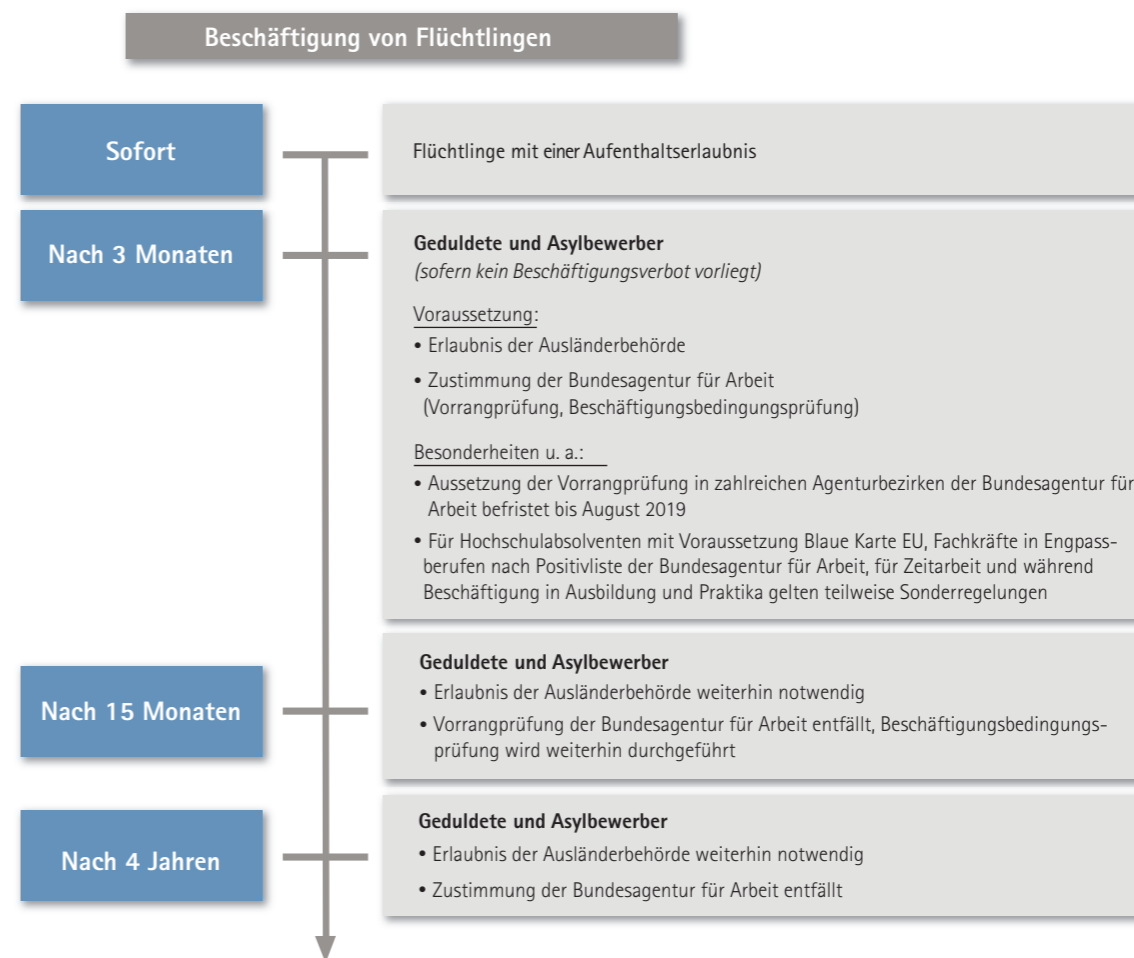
Beschäftigung von Flüchtlingen

Sofort

Flüchtlinge mit einer Aufenthaltserlaubnis

Nach 3 Monaten

Geduldete und Asylbewerber
(sofern kein Beschäftigungsverbot vorliegt)

Voraussetzung:
• Erlaubnis der Ausländerbehörde
• Zustimmung der Bundesagentur für Arbeit (Vorrangprüfung, Beschäftigungsbedingungsprüfung)

Besonderheiten u. a.:
• Aussetzung der Vorrangprüfung in zahlreichen Agenturbezirken der Bundesagentur für Arbeit befristet bis August 2019
• Für Hochschulabsolventen mit Voraussetzung Blaue Karte EU, Fachkräfte in Engpassberufen nach Positivliste der Bundesagentur für Arbeit, für Zeitarbeit und während Beschäftigung in Ausbildung und Praktika gelten teilweise Sonderregelungen

Nach 15 Monaten

Geduldete und Asylbewerber
• Erlaubnis der Ausländerbehörde weiterhin notwendig
• Vorrangprüfung der Bundesagentur für Arbeit entfällt, Beschäftigungsbedingungsprüfung wird weiterhin durchgeführt

Nach 4 Jahren

Geduldete und Asylbewerber
• Erlaubnis der Ausländerbehörde weiterhin notwendig
• Zustimmung der Bundesagentur für Arbeit entfällt